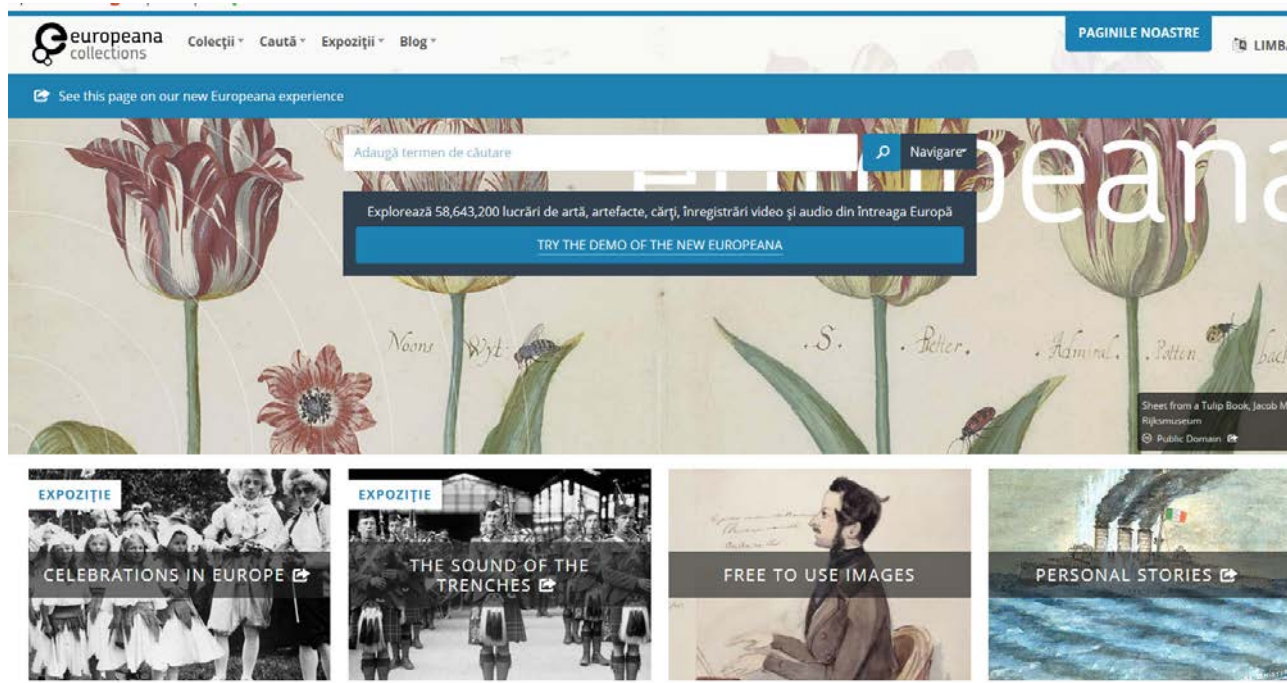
europeana collections

Colecții Caută Expoziții Blog

PAGINILE NOASTRE

LIMBA

See this page on our new Europeana experience

Adaugă termen de căutare

Navigare

Europeana

Explorează 58,643,200 lucrări de artă, artefacte, cărți, înregistrări video și audio din întreaga Europă

TRY THE DEMO OF THE NEW EUROPEANA

Noons Wyt .S. Better. Admiral. Potten

Sheet from a Tulip Book, Jacob M
Rijksmuseum
Public Domain

EXPOZIȚIE
CELEBRATIONS IN EUROPE

EXPOZIȚIE
THE SOUND OF THE TRENCHES

FREE TO USE IMAGES

PERSONAL STORIES